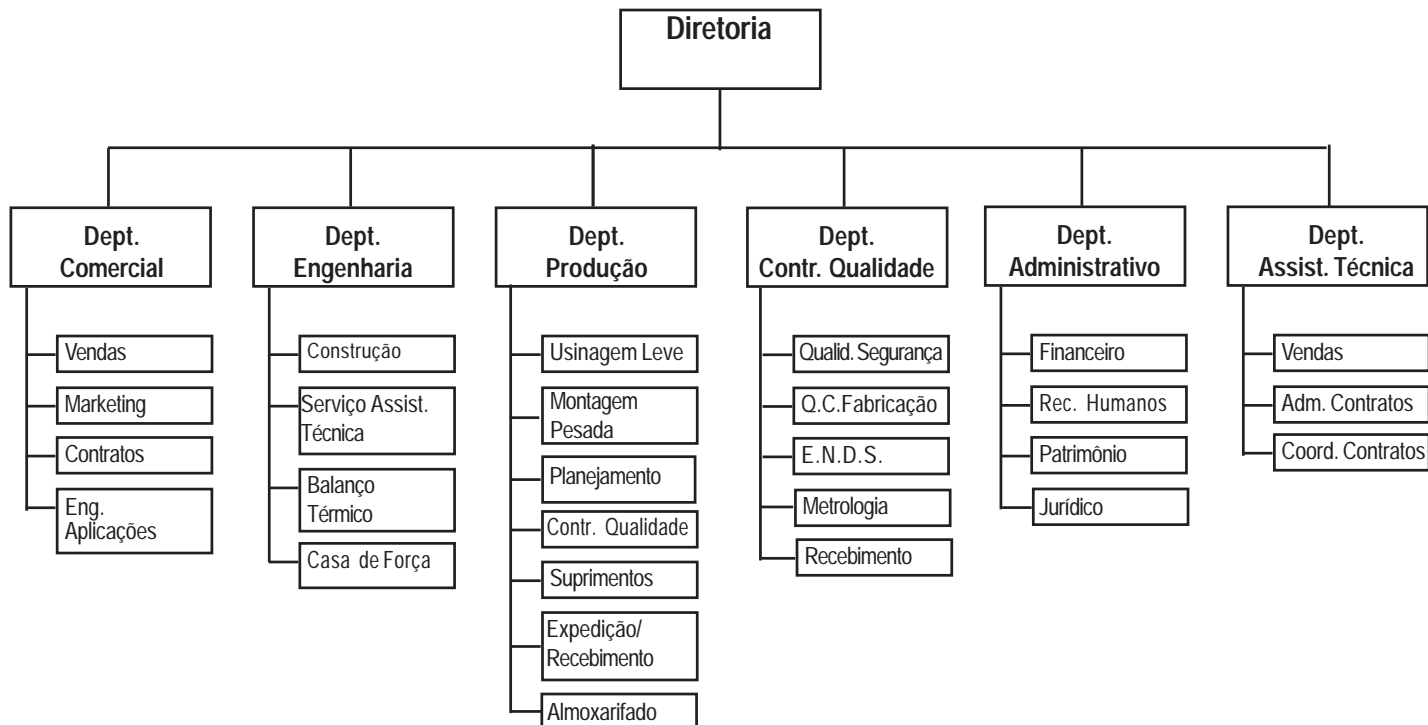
Diretoria

Dept.
Comercial

Vendas

Marketing

Contratos

Eng.
Aplicações

Dept.
Engenharia

Construção

Serviço Assist.
Técnica

Balanço
Térmico

Casa de Força

Dept.
Produção

Usinagem Leve

Montagem
Pesada

Planejamento

Contr. Qualidade

Suprimentos

Expedição/
Recebimento

Almoxarifado

Dept.
Contr. Qualidade

Qualid. Segurança

Q.C.Fabricação

E.N.D.S.

Metrologia

Recebimento

Dept.
Administrativo

Financeiro

Rec. Humanos

Patrimônio

Jurídico

Dept.
Assist. Técnica

Vendas

Adm. Contratos

Coord. Contratos